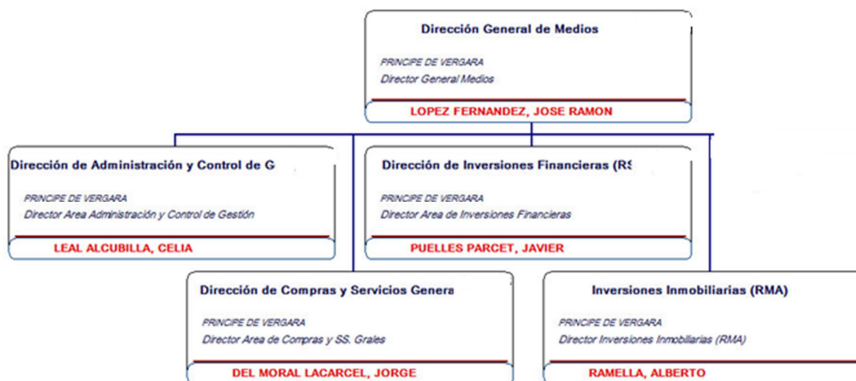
Dirección General de Medios

PRINCIPE DE VERGARA
Director General Medios

LOPEZ FERNANDEZ, JOSE RAMON

Dirección de Administración y Control de G

PRINCIPE DE VERGARA
Director Area Administración y Control de Gestión

LEAL ALCUBILLA, CELIA

Dirección de Inversiones Financieras (R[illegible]

PRINCIPE DE VERGARA
Director Area de Inversiones Financieras

PUELLES PARCET, JAVIER

Dirección de Compras y Servicios Genera

PRINCIPE DE VERGARA
Director Area de Compras y SS. Grales

DEL MORAL LACARCEL, JORGE

Inversiones Inmobiliarias (RMA)

PRINCIPE DE VERGARA
Director Inversiones Inmobiliarias (RMA)

RAMELLA, ALBERTO